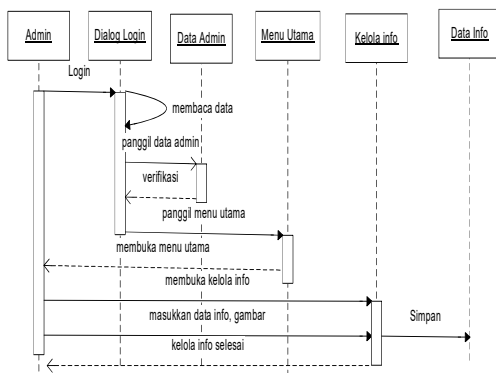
Admin
Dialog Login
Data Admin
Menu Utama
Kelola info
Data Info

Login
membaca data
panggil data admin
verifikasi
panggil menu utama
membuka menu utama
membuka kelola info
masukkan data info, gambar
Simpan
kelola info selesai